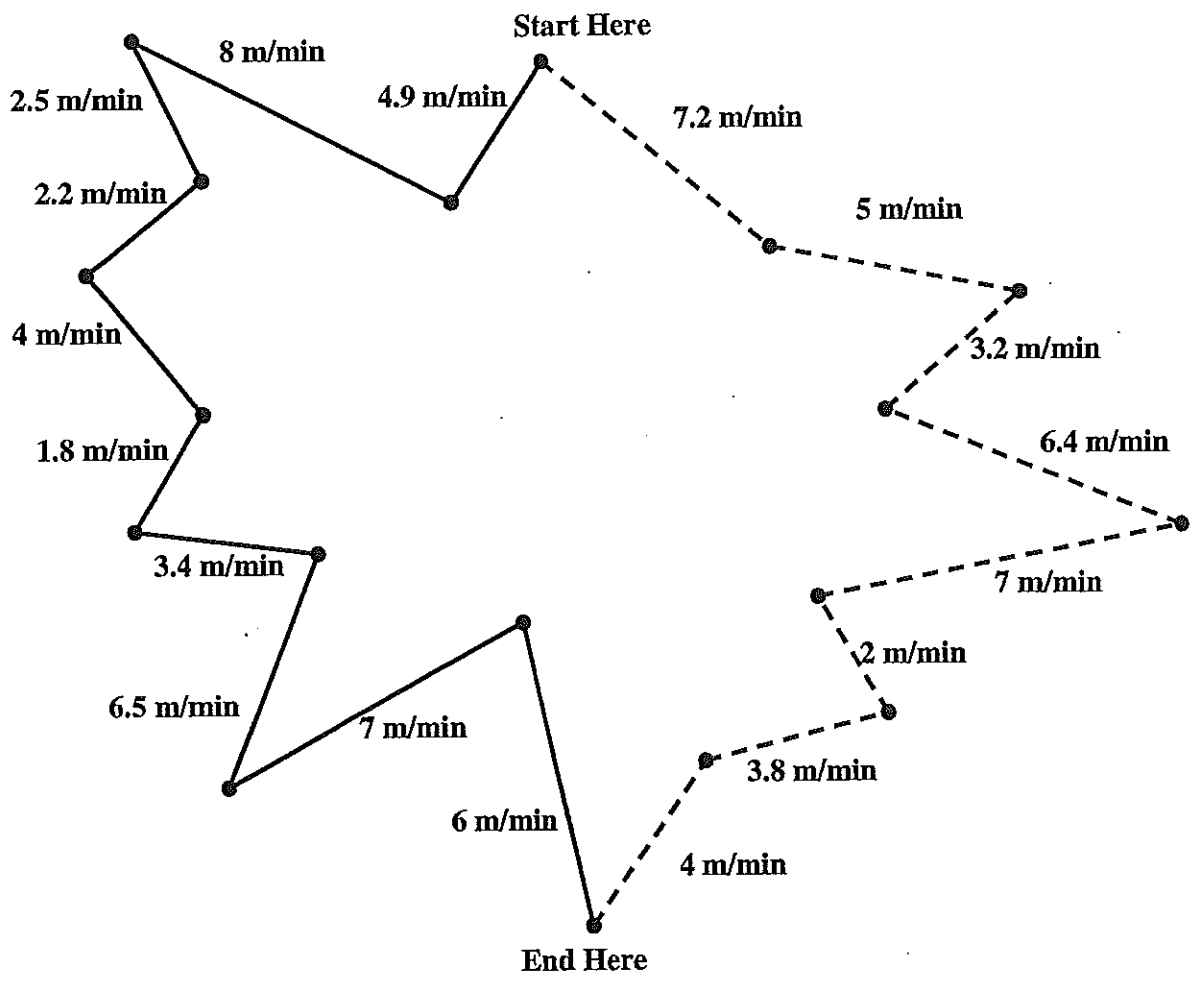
Start Here

8 m/min

2.5 m/min

4.9 m/min

7.2 m/min

2.2 m/min

5 m/min

4 m/min

3.2 m/min

6.4 m/min

1.8 m/min

3.4 m/min

7 m/min

2 m/min

6.5 m/min

7 m/min

3.8 m/min

6 m/min

4 m/min

End Here